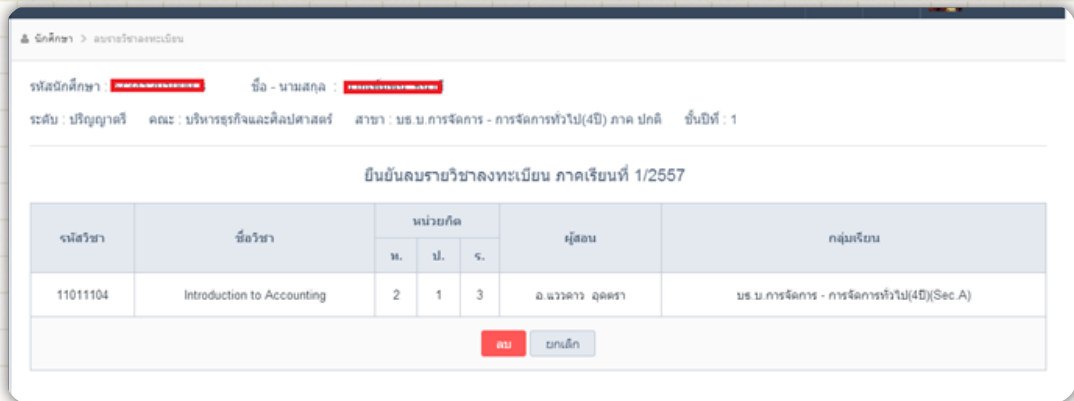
นักศึกษา > ลบรายวิชาลงทะเบียน

รหัสนักศึกษา : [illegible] ชื่อ - นามสกุล : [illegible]

ระดับ : ปริญญาตรี คณะ : บริหารธุรกิจและศิลปศาสตร์ สาขา : บธ.บ.การจัดการ - การจัดการทั่วไป(4ปี) ภาค ปกติ ชั้นปีที่ : 1

ยืนยันลบรายวิชาลงทะเบียน ภาคเรียนที่ 1/2557

| รหัสวิชา | ชื่อวิชา | หน่วยกิต ท. | หน่วยกิต ป. | หน่วยกิต ร. | ผู้สอน | กลุ่มเรียน |
|---|---|---|---|---|---|---|
| 11011104 | Introduction to Accounting | 2 | 1 | 3 | อ.แววดาว อุดดรา | บธ.บ.การจัดการ - การจัดการทั่วไป(4ปี)(Sec.A) |

ลบ ยกเลิก